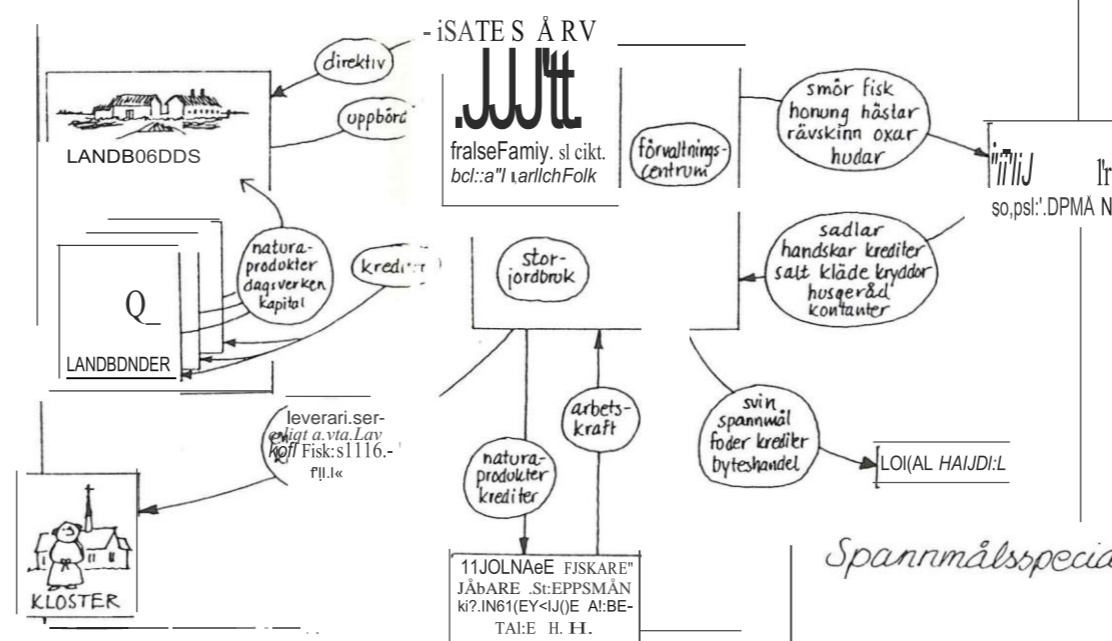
- iSATE S Å RV

.JJJ'tt.

fralseFamiy. sl cikt.
bcl::a"l ιarllchFolk

direktiv

uppbörd

LANDB06DDS

förvaltnings-centrum

smör fisk honung hästar rävskinn oxar hudar

"i'/liJ l'r
so,psl:'.DPMÅ N

sadlar handskar krediter salt kläde kryddor husgeråd kontanter

natura-produkter dagsverken kapital

krediter

Q_

LANDBDNDER

stor-jordbruk

leverari.ser-
enligt a.vta.Lav
kofl Fisk:s1116.-
f'll.l«

arbets-kraft

natura-produkter krediter

svin spannmål foder krediter byteshandel

LOI(AL HAIJDl:L

KLOSTER

11JOLNAeE FJSKARE"
JÅbARE .St:EPPSMÅN
ki?.IN61(EY<IJ()E A!:BE-
TAI:E H. H.

Spannmålsspecia